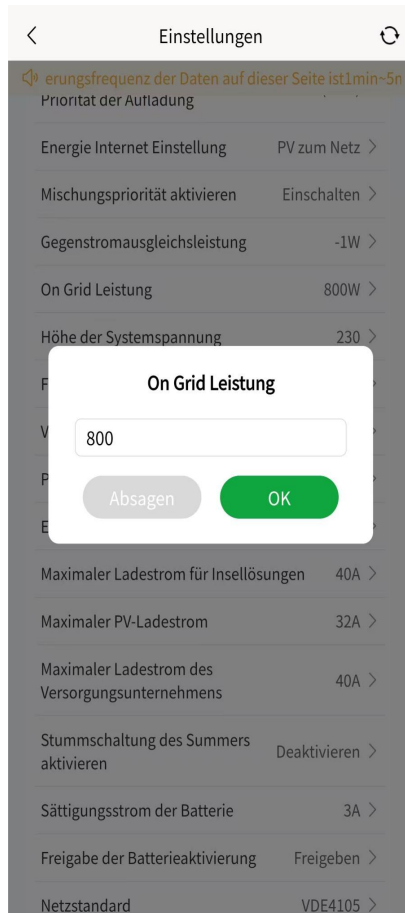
Einstellungen

erungsfrequenz der Daten auf dieser Seite ist1min~5n

Priorität der Aufladung

Energie Internet Einstellung PV zum Netz >

Mischungspriorität aktivieren Einschalten >

Gegenstromausgleichsleistung -1W >

On Grid Leistung 800W >

Höhe der Systemspannung 230 >

F

V

P

E

On Grid Leistung

800

Absagen OK

Maximaler Ladestrom für Insellösungen 40A >

Maximaler PV-Ladestrom 32A >

Maximaler Ladestrom des Versorgungsunternehmens 40A >

Stummschaltung des Summers aktivieren Deaktivieren >

Sättigungsstrom der Batterie 3A >

Freigabe der Batterieaktivierung Freigeben >

Netzstandard VDE4105 >